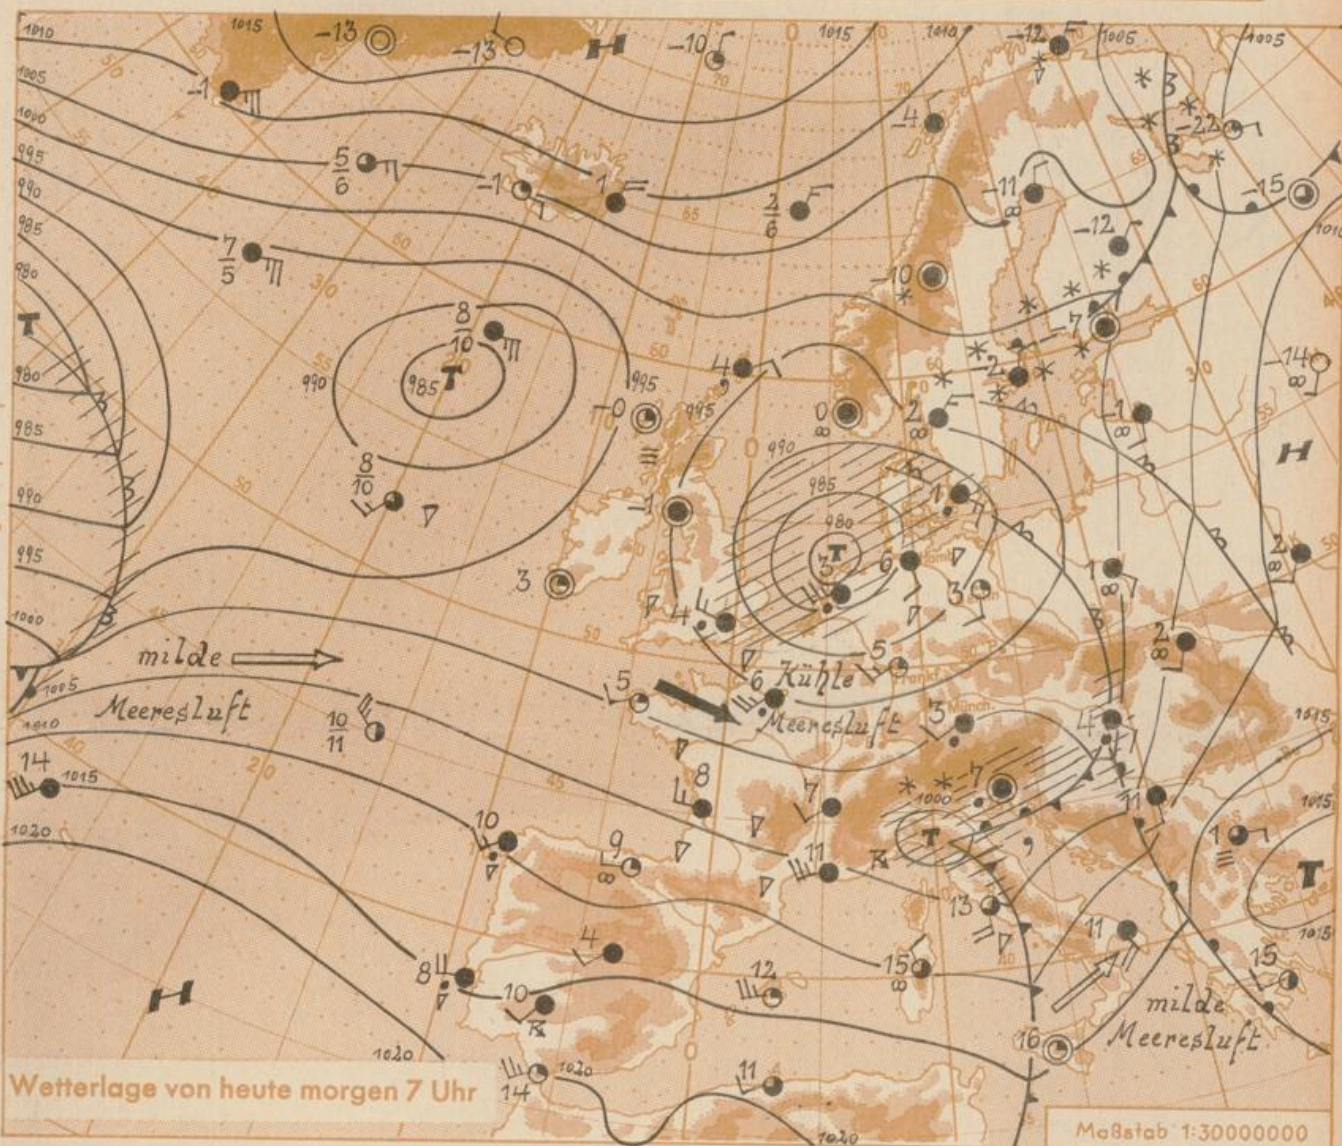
1010
1015
−13
−13
H
−10
1015
1010
−12
1005
1005
1005
−1
1000
995
$\frac{5}{6}$
−1
1
−4
−22
990
−11
−15
985
$\frac{7}{5}$
$\frac{2}{6}$
980
T
−12
−10
−7
8
10
4
−2
−14
980
990
985
T
995
−0
995
0
2
−1
985
H
990
985
980
1
990
8
10
−1
T
3
6
2
995
3
3
1000
4
5
2
milde
5
6
Kühle
1005
Meeresluft
10
11
Meeresluft
3
4
1010
−7
14
1015
8
7
11
1020
10
1000
T
1
T
9
11
13
4
15
H
8
10
12
11
15
1020
milde
16
Meeresluft
Wetterlage von heute morgen 7 Uhr
14
1020
11
1020
Maßstab 1:30000000